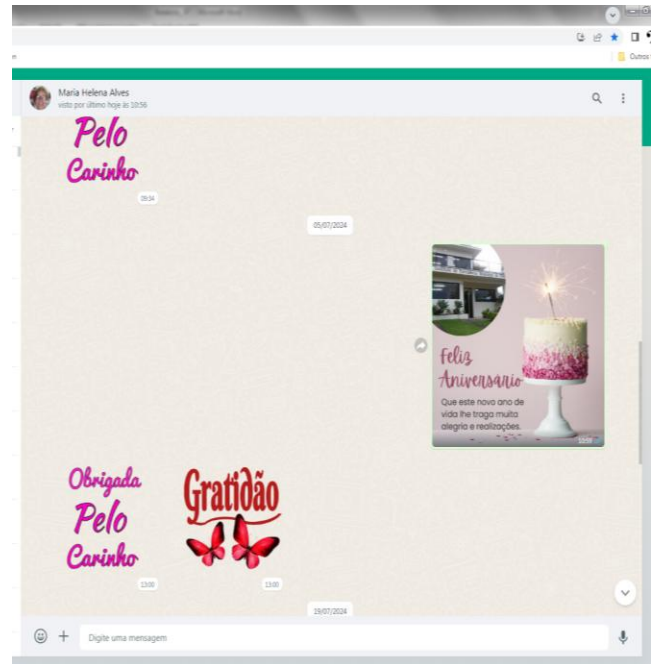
Outros

Maria Helena Alves
visto por último hoje às 10:56

Pelo
Carinho
09:34

05/07/2024

Feliz
Aniversario
Que este novo ano de vida lhe traga muita alegria e realizações.
10:59

Obrigada
Pelo
Carinho
13:00

Gratidão
13:00

19/07/2024

Digite uma mensagem